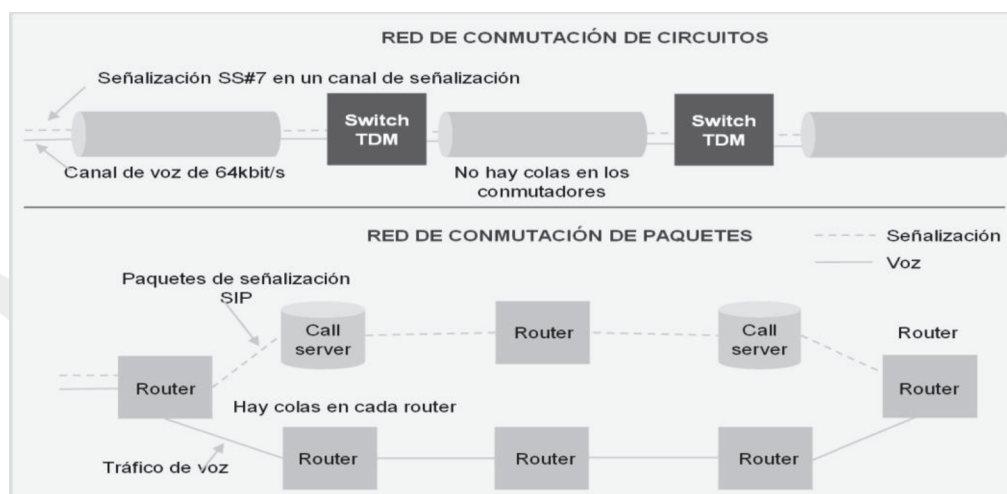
RED DE CONMUTACIÓN DE CIRCUITOS

Señalización SS#7 en un canal de señalización

Switch TDM

Switch TDM

Canal de voz de 64kbit/s

No hay colas en los conmutadores

RED DE CONMUTACIÓN DE PAQUETES

Señalización

Voz

Paquetes de señalización SIP

Call server

Router

Call server

Router

Router

Router

Hay colas en cada router

Tráfico de voz

Router

Router

Router